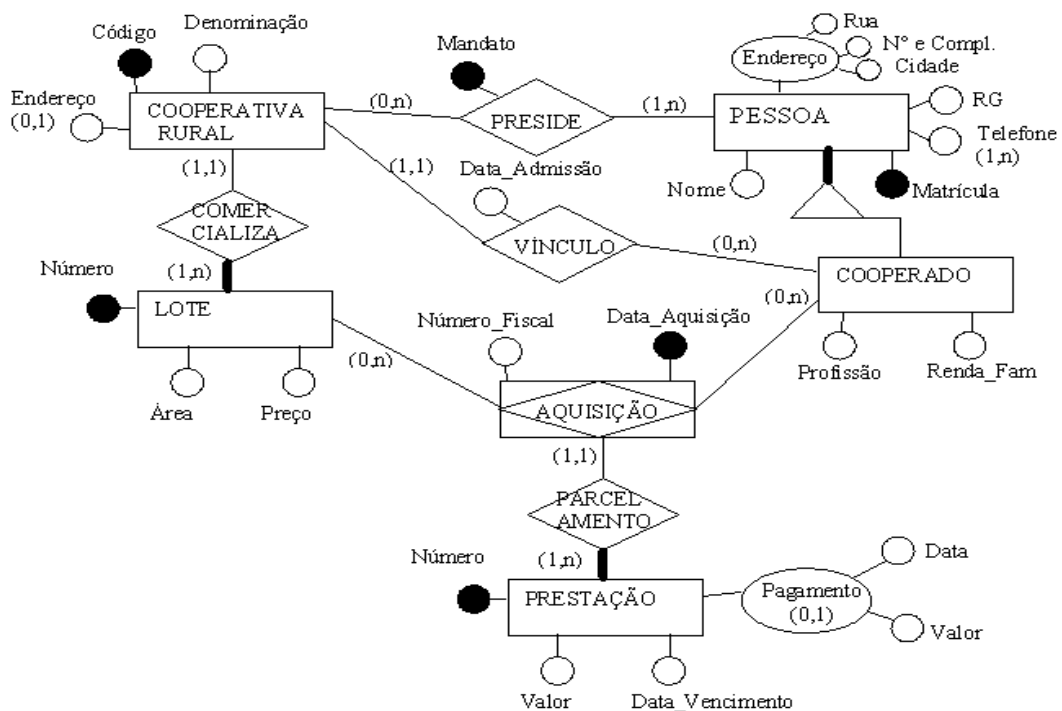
Código
Denominação
Endereço
(0,1)
COOPERATIVA RURAL
(0,n)
Mandato
PRESIDE
(1,n)
Rua
Endereço
Nº e Compl.
Cidade
PESSOA
RG
Telefone
(1,n)
Nome
Matrícula
(1,1)
(1,1)
Data_Admissão
COMER CIALIZA
VÍNCULO
(0,n)
Número
(1,n)
LOTE
COOPERADO
(0,n)
Número_Fiscal
Data_Aquisição
(0,n)
Área
Preço
AQUISIÇÃO
Profissão
Renda_Fam
(1,1)
PARCEL AMENTO
Número
(1,n)
PRESTAÇÃO
Pagamento
(0,1)
Data
Valor
Valor
Data_Vencimento